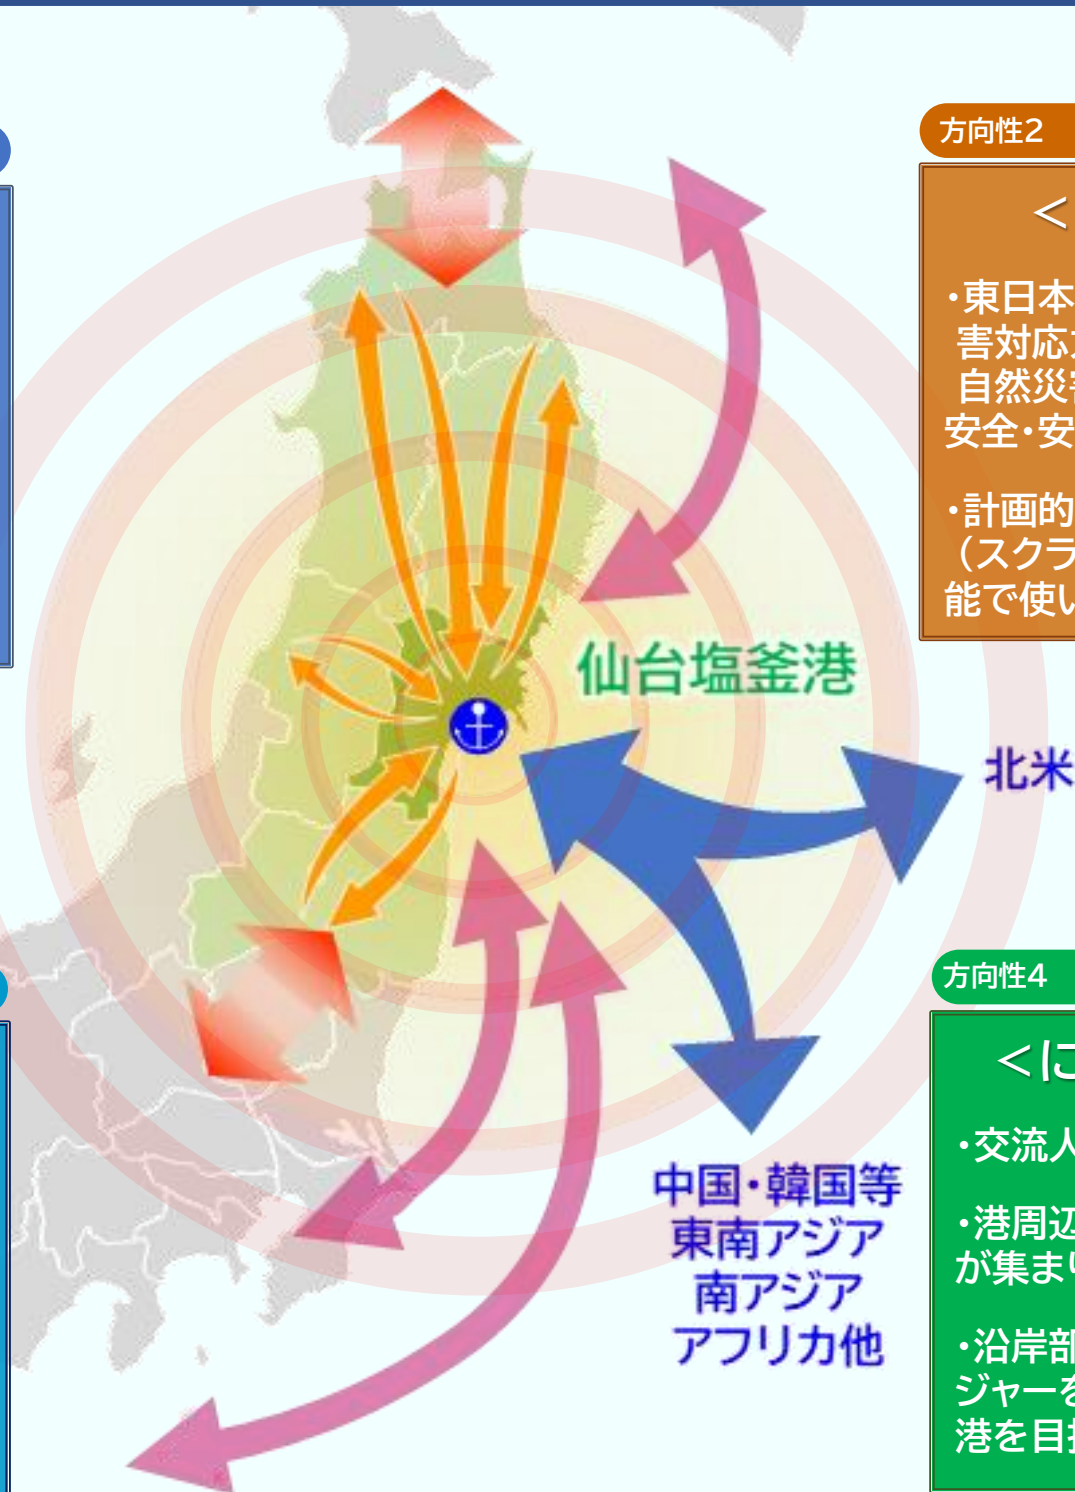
方向性2

＜

・東日本
害対応
自然災
安全・安

・計画的
（スクラ
能で使い

仙台塩釜港

北米

方向性4

＜に

・交流人

・港周辺
が集ま

・沿岸部
ジャーを
港を目

中国・韓国等
東南アジア
南アジア
アフリカ他